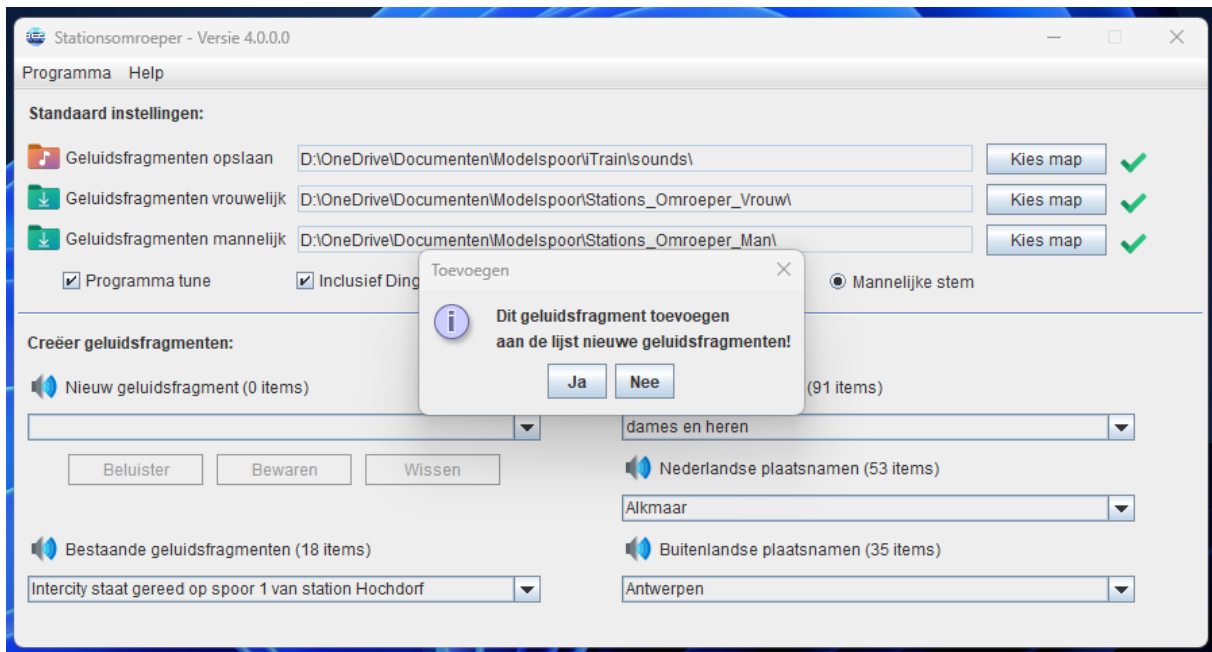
Stationsomroeper - Versie 4.0.0.0

Programma Help

Standaard instellingen:

Geluidsfragmenten opslaan D:\OneDrive\Documenten\Modelspoor\iTrain\sounds\ Kies map

Geluidsfragmenten vrouwelijk D:\OneDrive\Documenten\Modelspoor\Stations_Omroeper_Vrouw\ Kies map

Geluidsfragmenten mannelijk D:\OneDrive\Documenten\Modelspoor\Stations_Omroeper_Man\ Kies map

Programma tune Inclusief Ding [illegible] Mannelijke stem

Toevoegen

Dit geluidsfragment toevoegen aan de lijst nieuwe geluidsfragmenten!

Ja Nee

Creëer geluidsfragmenten:

Nieuw geluidsfragment (0 items)

Beluister Bewaren Wissen

(91 items)

dames en heren

Nederlandse plaatsnamen (53 items)

Alkmaar

Bestaande geluidsfragmenten (18 items)

Intercity staat gereed op spoor 1 van station Hochdorf

Buitenlandse plaatsnamen (35 items)

Antwerpen